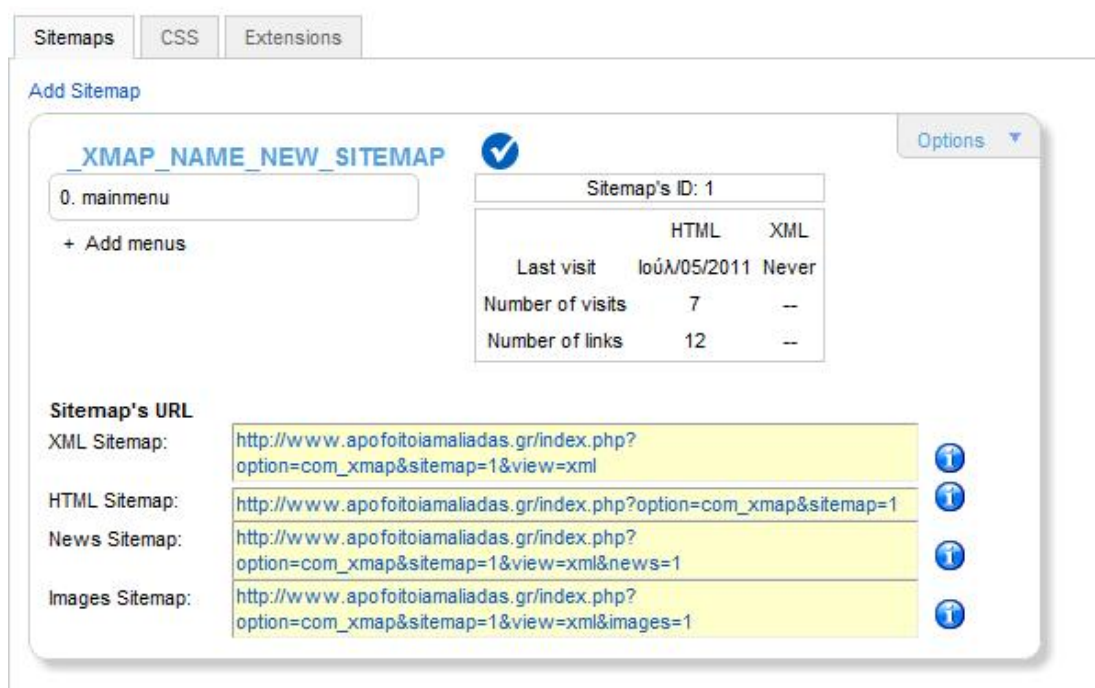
Sitemaps CSS Extensions

Add Sitemap

_XMAP_NAME_NEW_SITEMAP

Options ▼

0. mainmenu

+ Add menus

Sitemap's ID: 1

| | HTML | XML |
|---|---|---|
| Last visit | ιούλ/05/2011 | Never |
| Number of visits | 7 | -- |
| Number of links | 12 | -- |

Sitemap's URL

XML Sitemap: http://www.apofoitoiamaliadas.gr/index.php?option=com_xmap&sitemap=1&view=xml

HTML Sitemap: http://www.apofoitoiamaliadas.gr/index.php?option=com_xmap&sitemap=1

News Sitemap: http://www.apofoitoiamaliadas.gr/index.php?option=com_xmap&sitemap=1&view=xml&news=1

Images Sitemap: http://www.apofoitoiamaliadas.gr/index.php?option=com_xmap&sitemap=1&view=xml&images=1